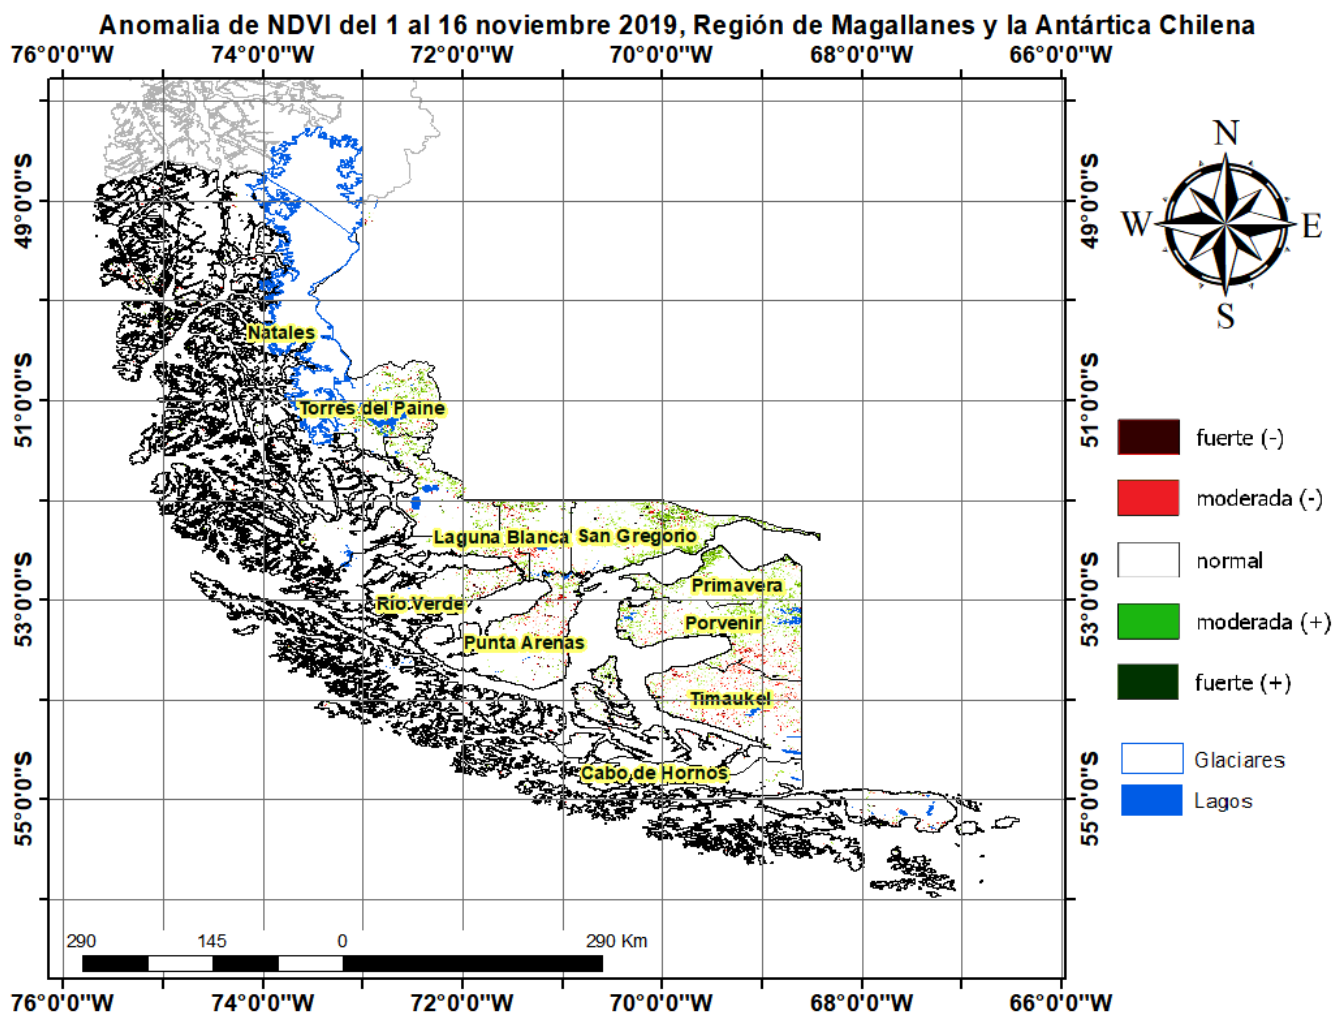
Anomalia de NDVI del 1 al 16 noviembre 2019, Región de Magallanes y la Antártica Chilena

76°0'0"W 74°0'0"W 72°0'0"W 70°0'0"W 68°0'0"W 66°0'0"W

49°0'0"S
51°0'0"S
53°0'0"S
55°0'0"S

49°0'0"S
51°0'0"S
53°0'0"S
55°0'0"S

N
W E
S

Natales
Torres del Paine
Laguna Blanca
San Gregorio
Primavera
Río Verde
Porvenir
Punta Arenas
Timaukel
Cabo de Hornos

fuerte (-)
moderada (-)
normal
moderada (+)
fuerte (+)

Glaciares
Lagos

290 145 0 290 Km

76°0'0"W 74°0'0"W 72°0'0"W 70°0'0"W 68°0'0"W 66°0'0"W